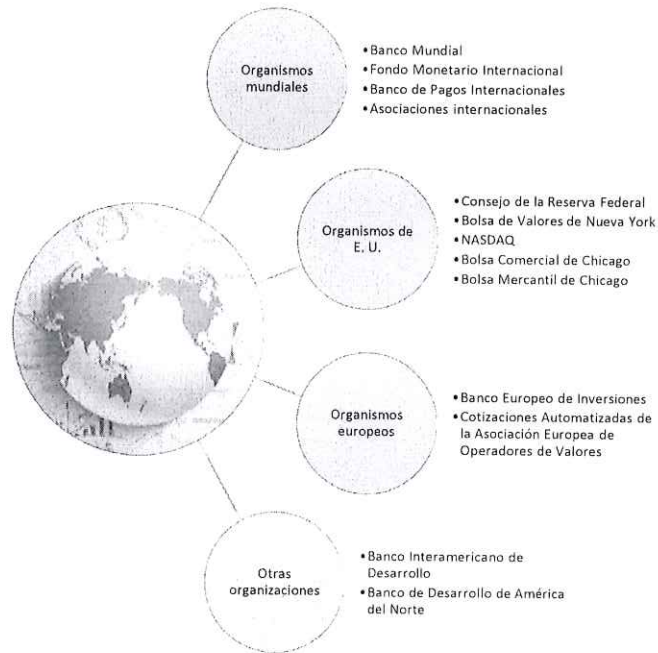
Organismos mundiales

• Banco Mundial
• Fondo Monetario Internacional
• Banco de Pagos Internacionales
• Asociaciones internacionales

Organismos de E. U.

• Consejo de la Reserva Federal
• Bolsa de Valores de Nueva York
• NASDAQ
• Bolsa Comercial de Chicago
• Bolsa Mercantil de Chicago

Organismos europeos

• Banco Europeo de Inversiones
• Cotizaciones Automatizadas de la Asociación Europea de Operadores de Valores

Otras organizaciones

• Banco Interamericano de Desarrollo
• Banco de Desarrollo de América del Norte